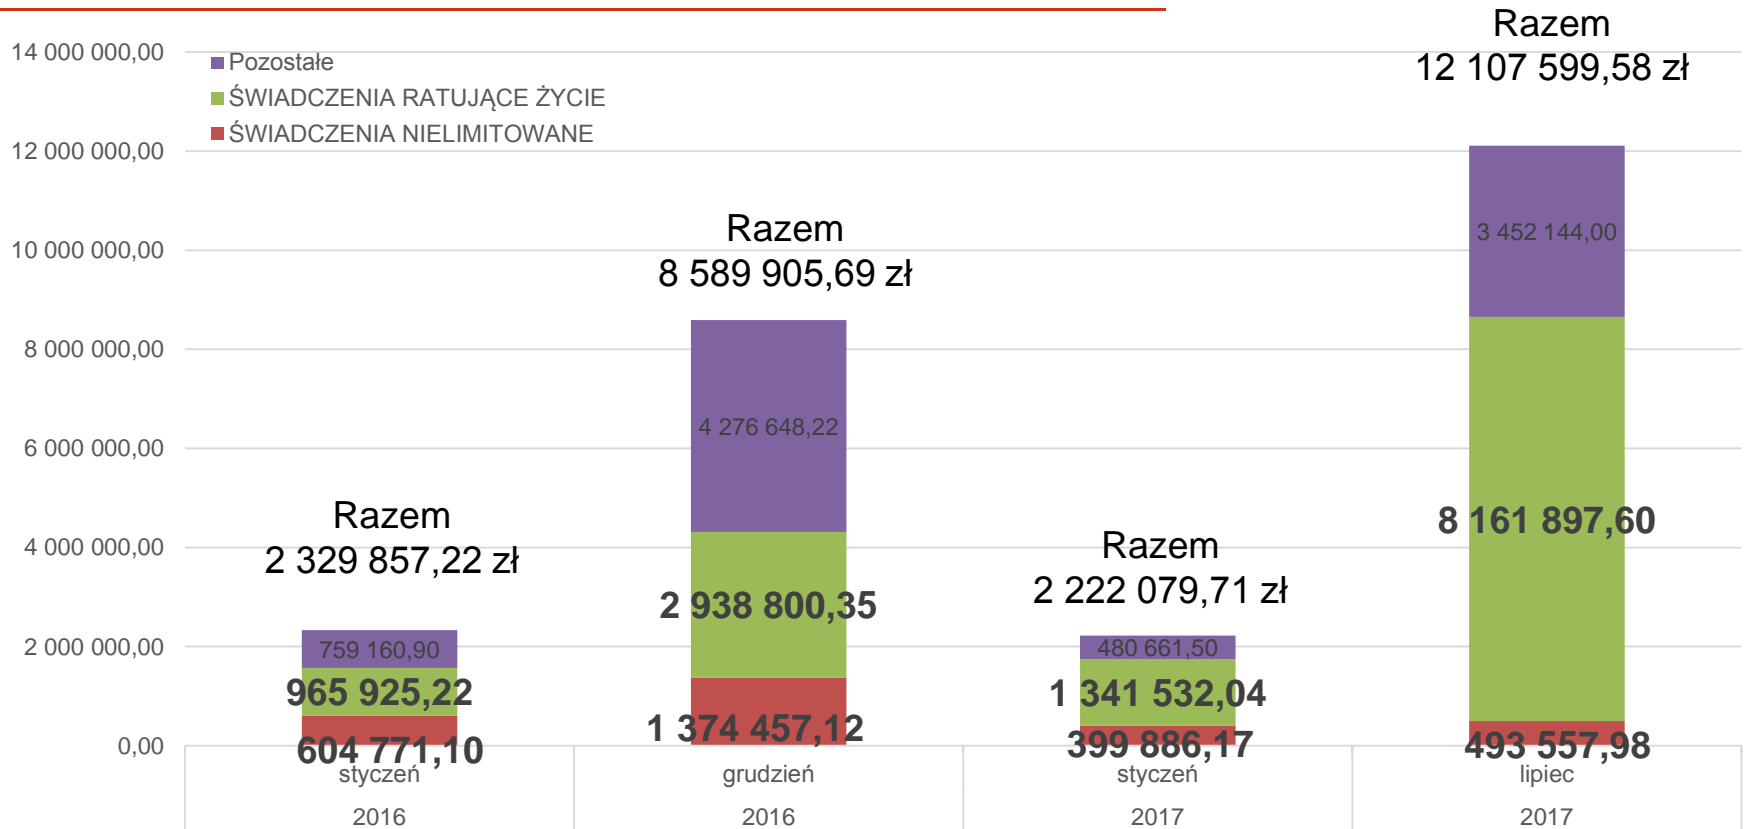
14 000 000,00
12 000 000,00
10 000 000,00
8 000 000,00
6 000 000,00
4 000 000,00
2 000 000,00
0,00

Pozostałe
ŚWIADCZENIA RATUJĄCE ŻYCIE
ŚWIADCZENIA NIELIMITOWANE

Razem
2 329 857,22 zł
759 160,90
965 925,22
604 771,10
styczeń
2016

Razem
8 589 905,69 zł
4 276 648,22
2 938 800,35
1 374 457,12
grudzień
2016

Razem
2 222 079,71 zł
480 661,50
1 341 532,04
399 886,17
styczeń
2017

Razem
12 107 599,58 zł
3 452 144,00
8 161 897,60
493 557,98
lipiec
2017